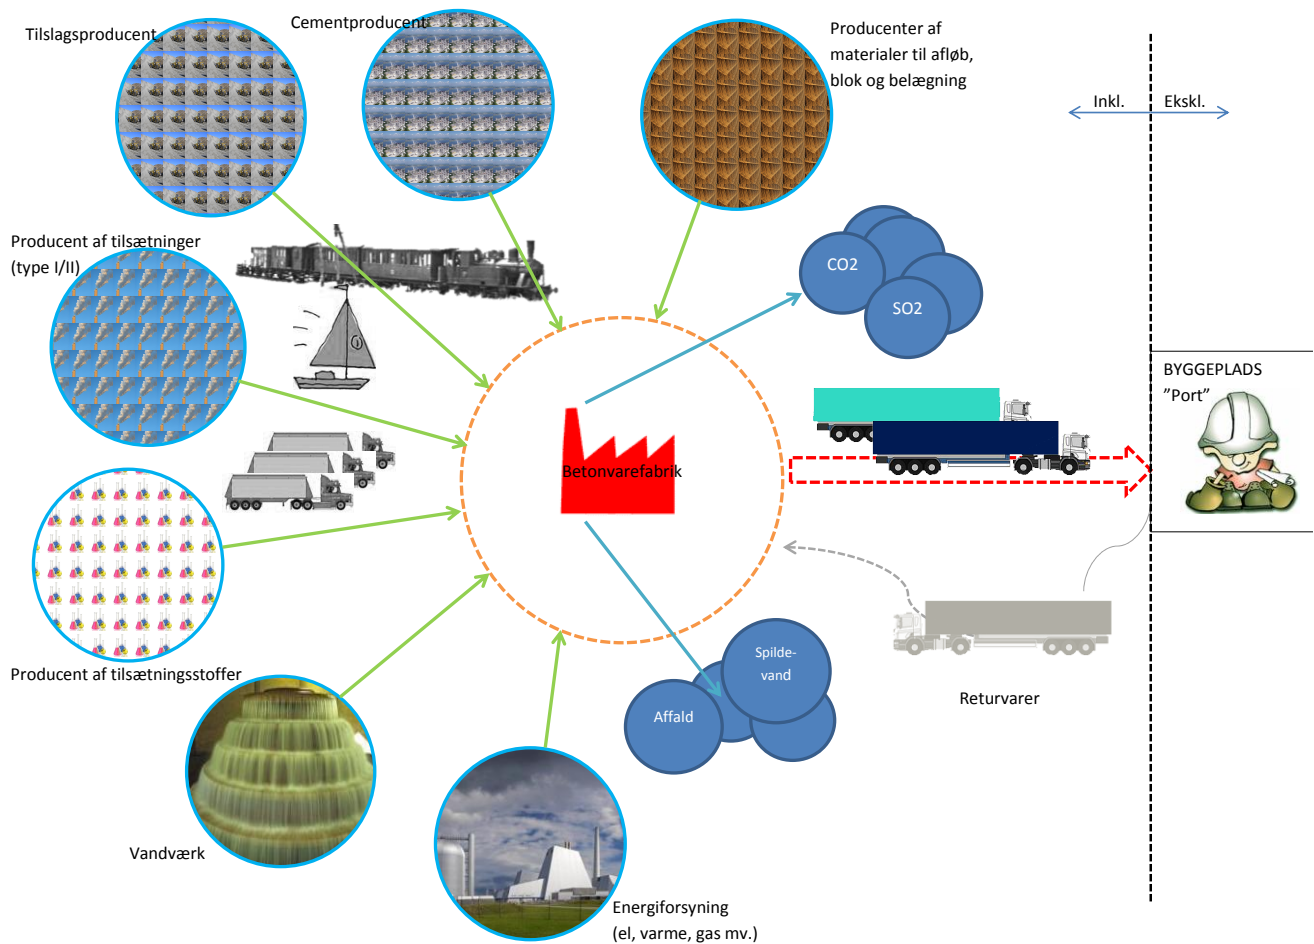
Tilslagsproducent

Cementproducent

Producenter af materialer til afløb, blok og belægning

Inkl.

Ekskl.

Producent af tilsætninger (type I/II)

CO2

SO2

BYGGEPLADS
"Port"

Betonvarefabrik

Producent af tilsætningsstoffer

Spilde-vand

Affald

Returvarer

Vandværk

Energiforsyning (el, varme, gas mv.)